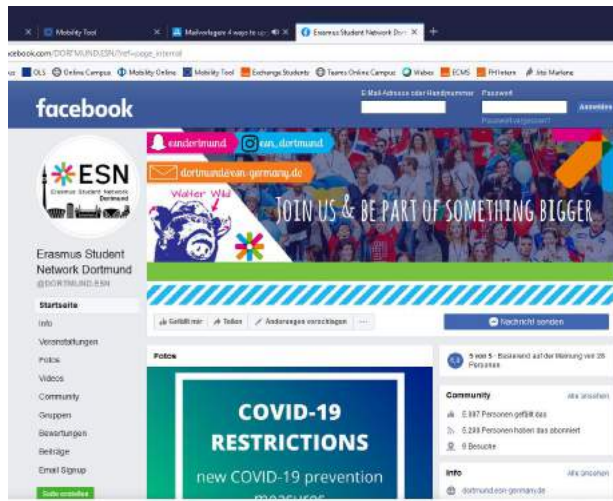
Mobility Tool
Mailvorlagen 4 ways to up
Erasmus Student Network Dor
cebook.com/DORTMUND.ESN/?ref=page_internal
OLS Online Campus Mobility Online Mobility Tool Exchange Students Teams Online Campus Webex ECMS FH Intern Jito Marlene

facebook
E-Mail-Adresse oder Handynummer Passwort
Anmelden
Passwort vergessen?

ESN
Erasmus Student Network Dortmund

Erasmus Student Network Dortmund
@DORTMUND.ESN

Startseite
Info
Veranstaltungen
Fotos
Videos
Community
Gruppen
Bewertungen
Beiträge
Email Signup
Seite erstellen

esndortmund
esn_dortmund
dortmund@esn-germany.de
Walter Wild
JOIN US & BE PART OF SOMETHING BIGGER

Gefällt mir Teilen Änderungen vorschlagen ...
Nachricht senden

Fotos
COVID-19 RESTRICTIONS
new COVID-19 prevention measures

5 von 5 · Basierend auf der Meinung von 26 Personen

Community Alle ansehen
5.887 Personen gefällt das
5.298 Personen haben das abonniert
8 Besuche

Info Alle ansehen
dortmund.esn-germany.de